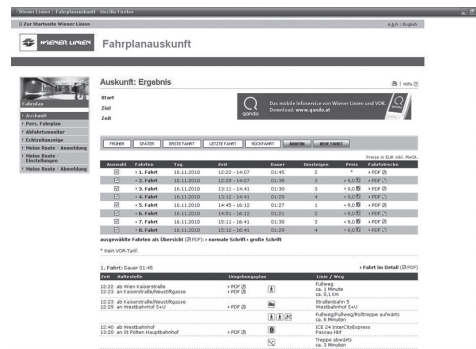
Wiener Linien | Fahrplanauskunft - Mozilla Firefox

Zur Startseite Wiener Linien

WIENER LINIEN Fahrplanauskunft

Fahrplan

Auskunft
Pers. Fahrplan
Abfahrtsmonitor
Echtzeitanzeige
Meine Route - Anmeldung
Meine Route Einstellungen
Meine Route - Abmeldung

Auskunft: Ergebnis

Start
Ziel
Zeit

qando Das mobile Infoservice von Wiener Linien und VOR. Download: www.qando.at

FRÜHER | SPÄTER | ERSTE FAHRT | LETZTE FAHRT | RÜCKFAHRT | ANSICHT | NEUE FAHRT

Preise in EUR inkl. MwSt.

| Auswahl | Fahrten | Tag | Zeit | Dauer | Umstiege | Preis | Fahrtdetails |
|---|---|---|---|---|---|---|---|
| ☑ | 1. Fahrt | 16.11.2010 | 12:22 - 14:07 | 01:45 | 3 | * | PDF |
| ☑ | 2. Fahrt | 16.11.2010 | 12:29 - 14:07 | 01:38 | 3 | 9,0 | PDF |
| ☑ | 3. Fahrt | 16.11.2010 | 13:11 - 14:41 | 01:30 | 3 | 9,0 | PDF |
| ☑ | 4. Fahrt | 16.11.2010 | 13:12 - 14:41 | 01:29 | 4 | 9,0 | PDF |
| ☑ | 5. Fahrt | 16.11.2010 | 14:45 - 16:12 | 01:27 | 1 | 9,0 | PDF |
| ☑ | 6. Fahrt | 16.11.2010 | 14:51 - 16:12 | 01:21 | 3 | 9,0 | PDF |
| ☑ | 7. Fahrt | 16.11.2010 | 15:11 - 16:41 | 01:30 | 3 | 9,0 | PDF |
| ☑ | 8. Fahrt | 16.11.2010 | 15:12 - 16:41 | 01:29 | 4 | 9,0 | PDF |

ausgewählte Fahrten als Übersicht (PDF): normale Schrift | große Schrift

* Kein VOR-Tarif.

1. Fahrt: Dauer 01:45 | Fahrt im Detail (PDF)

| Zeit | Haltestelle | Umgebungsplan | | Linie / Weg |
|---|---|---|---|---|
| 12:22 ab Wien Kaiserstraße / 12:23 an Kaiserstraße/Neustiftgasse | | PDF | | Fußweg ca. 2 Minuten ca. 0,1 km |
| 12:23 ab Kaiserstraße/Neustiftgasse / 12:29 an Westbahnhof S+U | | PDF | | Straßenbahn 5 Westbahnhof S+U |
| | | | | Fußweg/Fußweg/Rolltreppe aufwärts ca. 8 Minuten |
| 12:40 ab Westbahnhof / 13:20 an St.Pölten Hauptbahnhof | | PDF | | ICE 24 InterCityExpress Passau Hbf |
| | | | | Treppe abwärts ca. 3 Minuten |